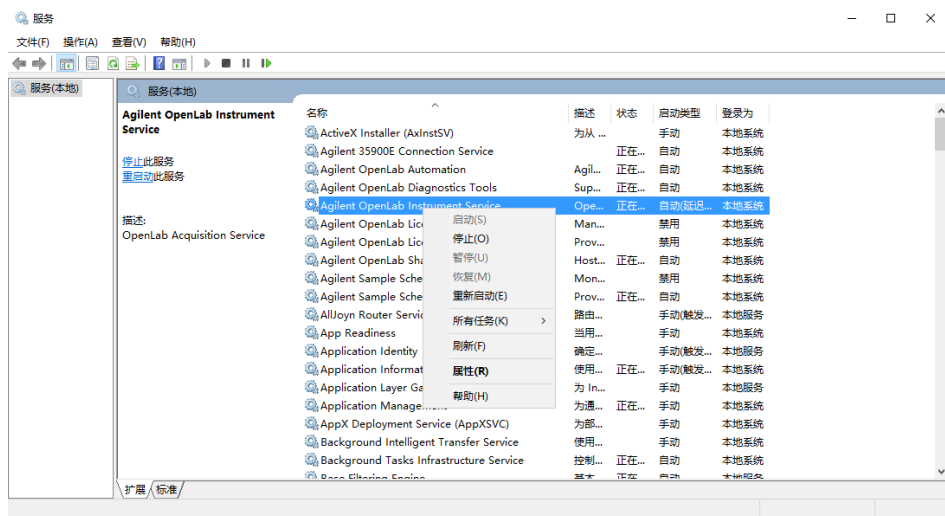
服务

文件(F) 操作(A) 查看(V) 帮助(H)

服务(本地)

服务(本地)

Agilent OpenLab Instrument Service

停止此服务
重启动此服务

描述:
OpenLab Acquisition Service

| 名称 | 描述 | 状态 | 启动类型 | 登录为 |
|---|---|---|---|---|
| ActiveX Installer (AxInstSV) | 为从... | | 手动 | 本地系统 |
| Agilent 35900E Connection Service | | 正在... | 自动 | 本地系统 |
| Agilent OpenLab Automation | Agil... | 正在... | 自动 | 本地系统 |
| Agilent OpenLab Diagnostics Tools | Sup... | 正在... | 自动 | 本地系统 |
| Agilent OpenLab Instrument Service | Ope... | 正在... | 自动(延迟... | 本地系统 |
| Agilent OpenLab Lic | Man... | | 禁用 | 本地系统 |
| Agilent OpenLab Lic | Prov... | | 禁用 | 本地系统 |
| Agilent OpenLab Sha | Host... | 正在... | 自动 | 本地系统 |
| Agilent Sample Sche | Mon... | | 禁用 | 本地系统 |
| Agilent Sample Sche | Prov... | 正在... | 自动 | 本地系统 |
| AllJoyn Router Servic | 路由... | | 手动(触发... | 本地服务 |
| App Readiness | 当用... | | 手动 | 本地系统 |
| Application Identity | 确定... | | 手动(触发... | 本地服务 |
| Application Informat | 使用... | 正在... | 手动(触发... | 本地系统 |
| Application Layer Ga | 为 In... | | 手动 | 本地服务 |
| Application Managem | 为通... | 正在... | 手动 | 本地系统 |
| AppX Deployment Service (AppXSVC) | 为部... | | 手动 | 本地系统 |
| Background Intelligent Transfer Service | 使用... | | 手动 | 本地系统 |
| Background Tasks Infrastructure Service | 控制... | 正在... | 自动 | 本地系统 |
| Base Filtering Engine | 基本... | 正在... | 自动 | 本地服务 |

启动(S)
停止(O)
暂停(U)
恢复(M)
重新启动(E)
所有任务(K)
刷新(F)
属性(R)
帮助(H)

扩展 标准